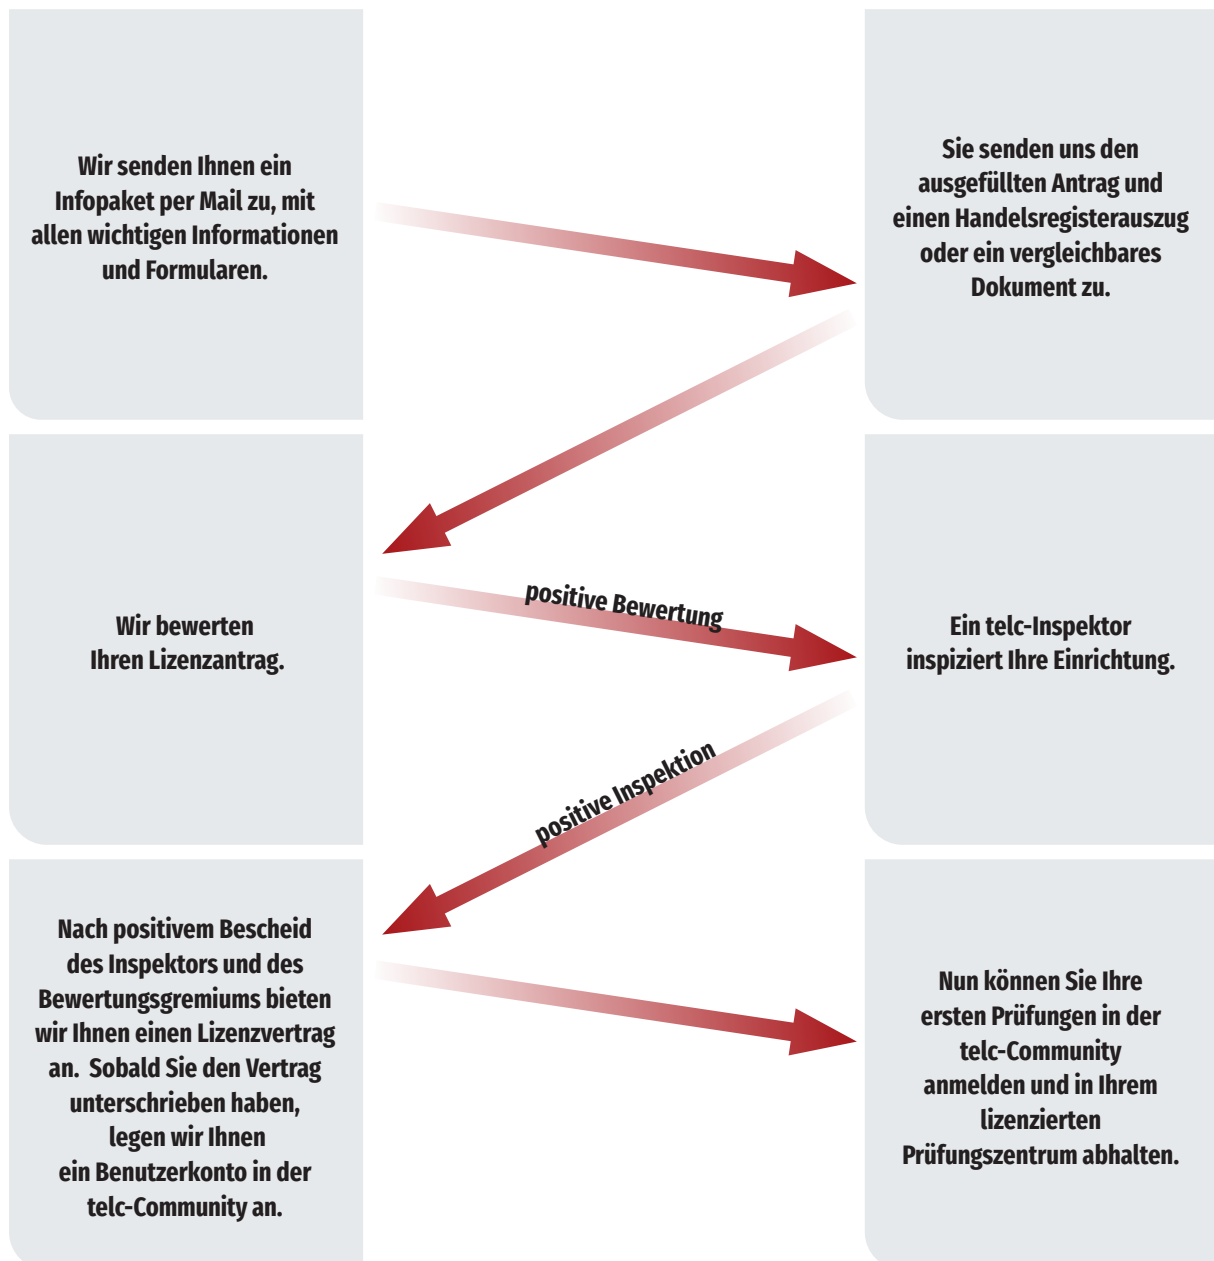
Wir senden Ihnen ein Infopaket per Mail zu, mit allen wichtigen Informationen und Formularen.

Sie senden uns den ausgefüllten Antrag und einen Handelsregisterauszug oder ein vergleichbares Dokument zu.

Wir bewerten Ihren Lizenzantrag.

positive Bewertung

Ein telc-Inspektor inspiziert Ihre Einrichtung.

positive Inspektion

Nach positivem Bescheid des Inspektors und des Bewertungsgremiums bieten wir Ihnen einen Lizenzvertrag an. Sobald Sie den Vertrag unterschrieben haben, legen wir Ihnen ein Benutzerkonto in der telc-Community an.

Nun können Sie Ihre ersten Prüfungen in der telc-Community anmelden und in Ihrem lizenzierten Prüfungszentrum abhalten.